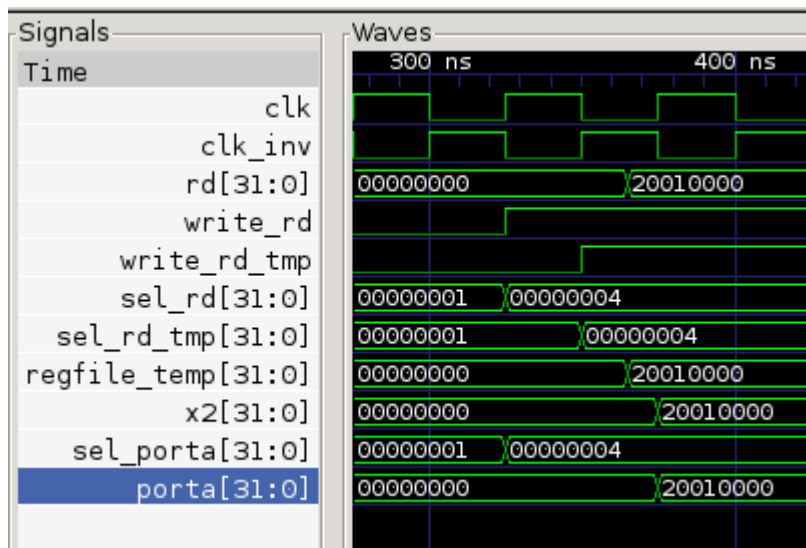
Signals
Time
clk
clk_inv
rd[31:0]
write_rd
write_rd_tmp
sel_rd[31:0]
sel_rd_tmp[31:0]
regfile_temp[31:0]
x2[31:0]
sel_porta[31:0]
porta[31:0]

Waves
300 ns
400 ns
00000000
20010000
00000001
00000004
00000001
00000004
00000000
20010000
00000000
20010000
00000001
00000004
00000000
20010000